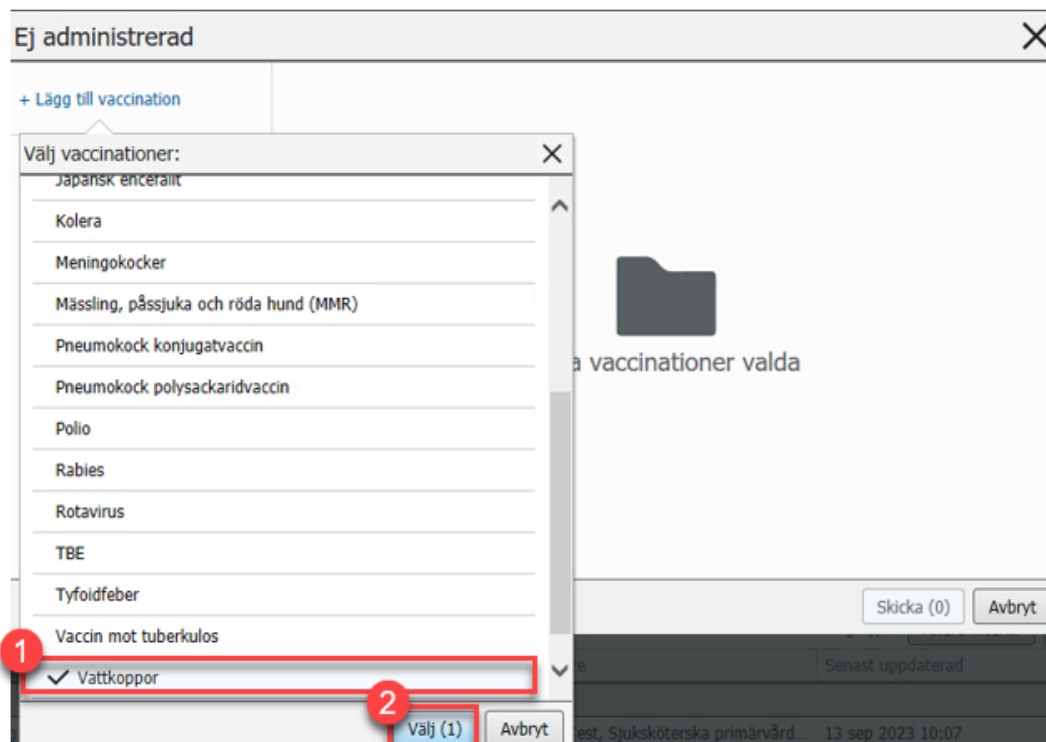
Ej administrerad

+ Lägg till vaccination

Välj vaccinationer:

Japansk encefalit
Kolera
Meningokocker
Mässling, påssjuka och röda hund (MMR)
Pneumokock konjugatvaccin
Pneumokock polysackaridvaccin
Polio
Rabies
Rotavirus
TBE
Tyfoidfeber
Vaccin mot tuberkulos
Vattkoppor

1
2

Välj (1)
Avbryt

a vaccinationer valda

Skicka (0)
Avbryt

Senast uppdaterad

est, Sjuksköterska primärvård...
13 sep 2023 10:07